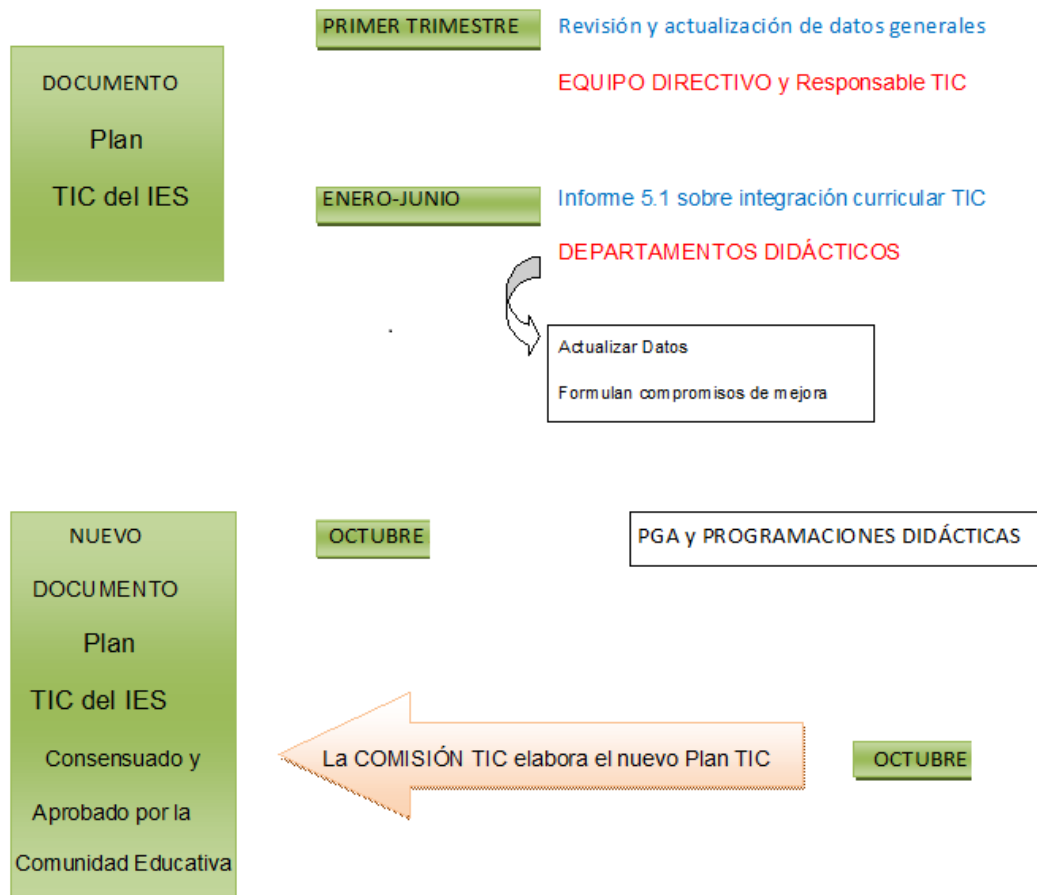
DOCUMENTO

Plan

TIC del IES

PRIMER TRIMESTRE

Revisión y actualización de datos generales

EQUIPO DIRECTIVO y Responsable TIC

ENERO-JUNIO

Informe 5.1 sobre integración curricular TIC

DEPARTAMENTOS DIDÁCTICOS

Actualizar Datos

Formulan compromisos de mejora

NUEVO

DOCUMENTO

Plan

TIC del IES

Consensuado y

Aprobado por la

Comunidad Educativa

OCTUBRE

PGA y PROGRAMACIONES DIDÁCTICAS

La COMISIÓN TIC elabora el nuevo Plan TIC

OCTUBRE